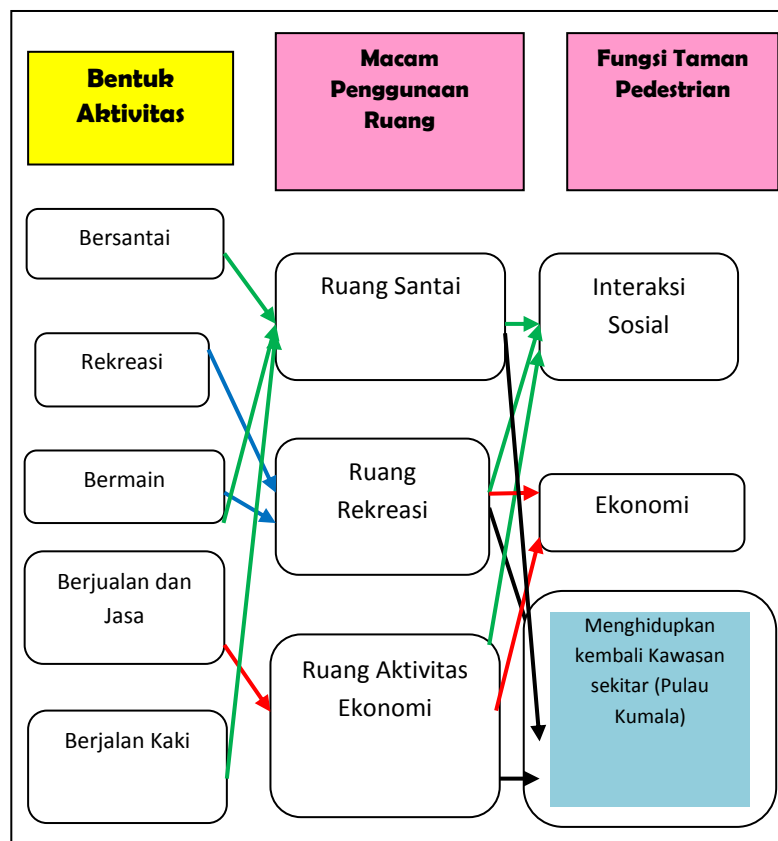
Bentuk Aktivitas

Macam Penggunaan Ruang

Fungsi Taman Pedestrian

Bersantai

Rekreasi

Bermain

Berjualan dan Jasa

Berjalan Kaki

Ruang Santai

Ruang Rekreasi

Ruang Aktivitas Ekonomi

Interaksi Sosial

Ekonomi

Menghidupkan kembali Kawasan sekitar (Pulau Kumala)